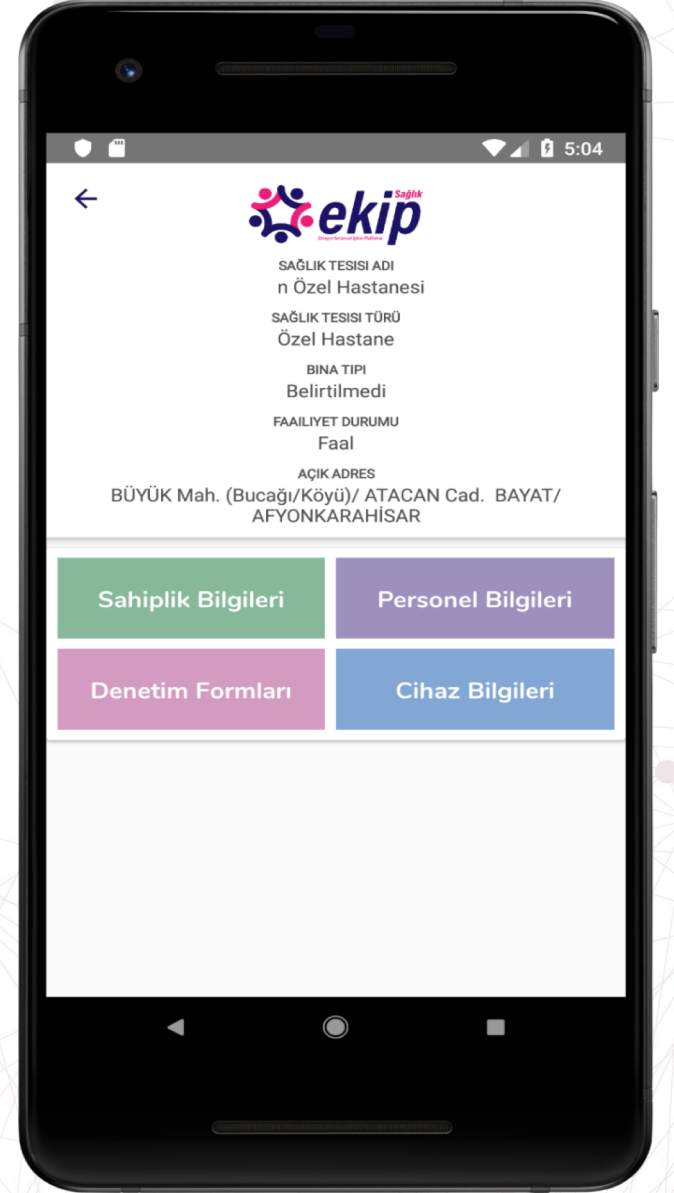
5:04

Sağlık
ekip
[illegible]

SAĞLIK TESISI ADI
n Özel Hastanesi

SAĞLIK TESISI TÜRÜ
Özel Hastane

BINA TIPI
Belirtilmedi

FAALIYET DURUMU
Faal

AÇIK ADRES
BÜYÜK Mah. (Bucağı/Köyü)/ ATACAN Cad. BAYAT/ AFYONKARAHİSAR

Sahiplik Bilgileri
Personel Bilgileri
Denetim Formları
Cihaz Bilgileri